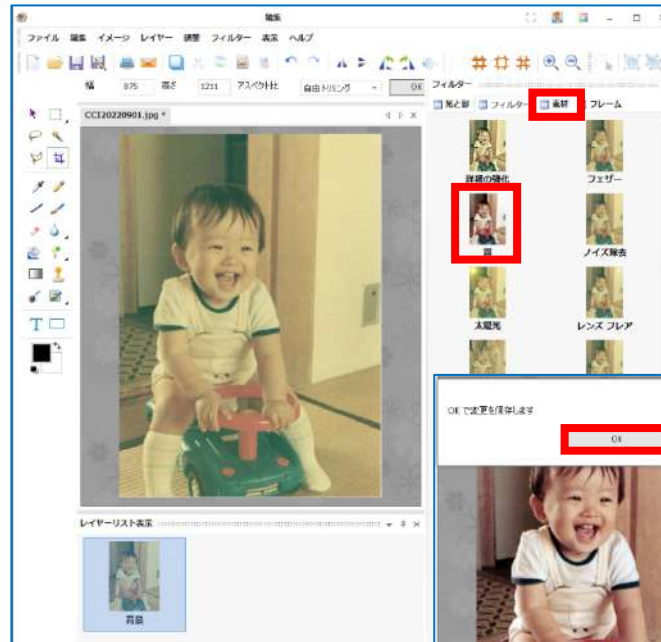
編集

ファイル 編集 イメージ レイヤー 調整 フィルター 表示 ヘルプ

幅 875 高さ 1211 アスペクト比 自由トリミング OK

CCI20220901.jpg *

フィルター

光と影 フィルター 素材 フレーム

詳細の強化

フェザー

霧

ノイズ除去

太陽光

レンズ フレア

OK で変更を保存します

OK

レイヤーリスト表示

背景